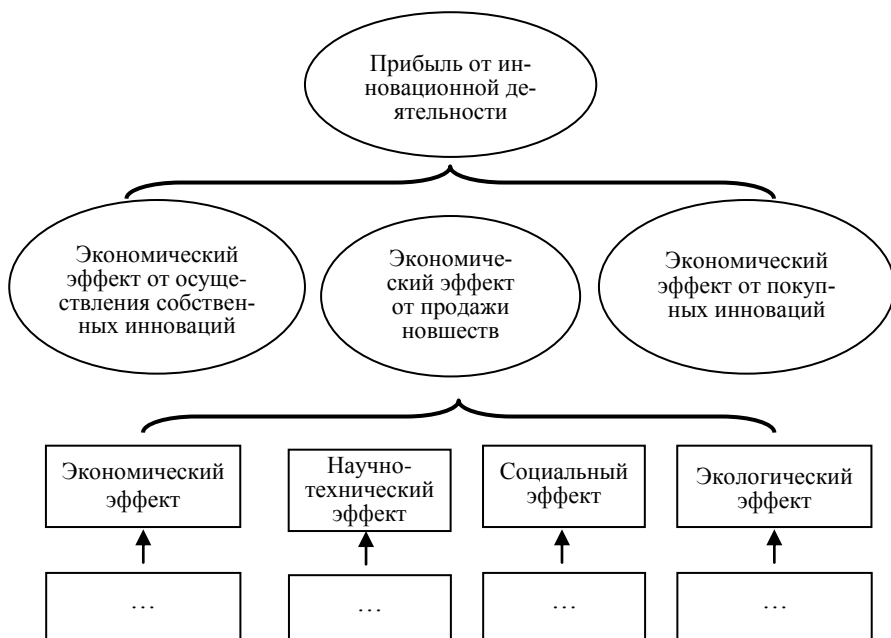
Прибыль от инновационной деятельности

Экономический эффект от осуществления собственных инноваций

Экономический эффект от продажи новшеств

Экономический эффект от покупных инноваций

Экономический эффект

Научно-технический эффект

Социальный эффект

Экологический эффект

…

…

…

…